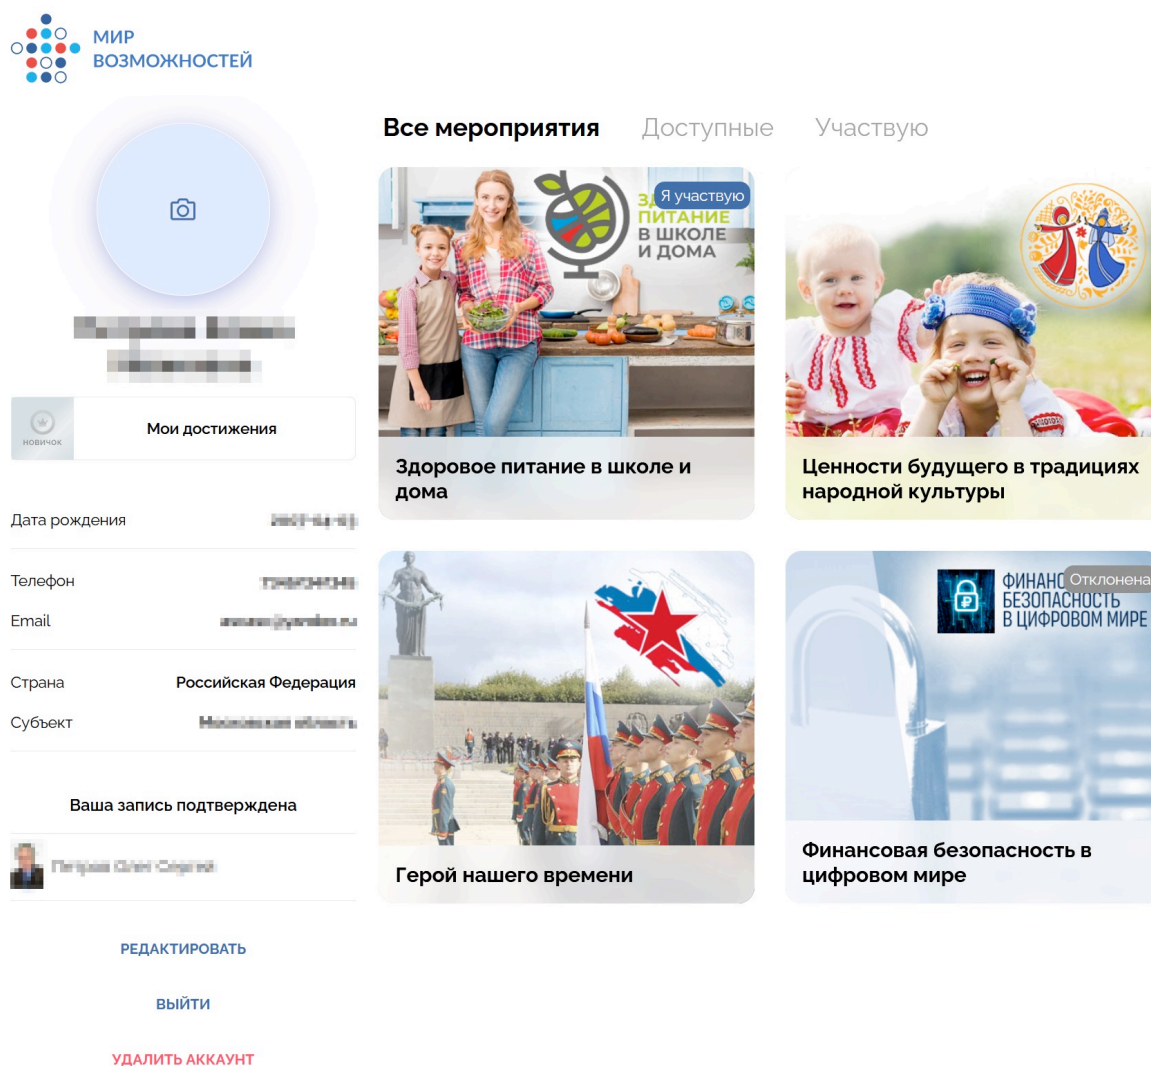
МИР
ВОЗМОЖНОСТЕЙ

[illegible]
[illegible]

НОВИЧОК
Мои достижения

Дата рождения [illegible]

Телефон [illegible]
Email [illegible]

Страна Российская Федерация
Субъект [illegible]

Ваша запись подтверждена

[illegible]

РЕДАКТИРОВАТЬ

ВЫЙТИ

УДАЛИТЬ АККАУНТ

Все мероприятия Доступные Участвую

Я участвую
ЗД ПИТАНИЕ В ШКОЛЕ И ДОМА
Здоровое питание в школе и дома

Ценности будущего в традициях народной культуры

Герой нашего времени

ФИНАНС Отклонена
БЕЗОПАСНОСТЬ
В ЦИФРОВОМ МИРЕ
Финансовая безопасность в цифровом мире